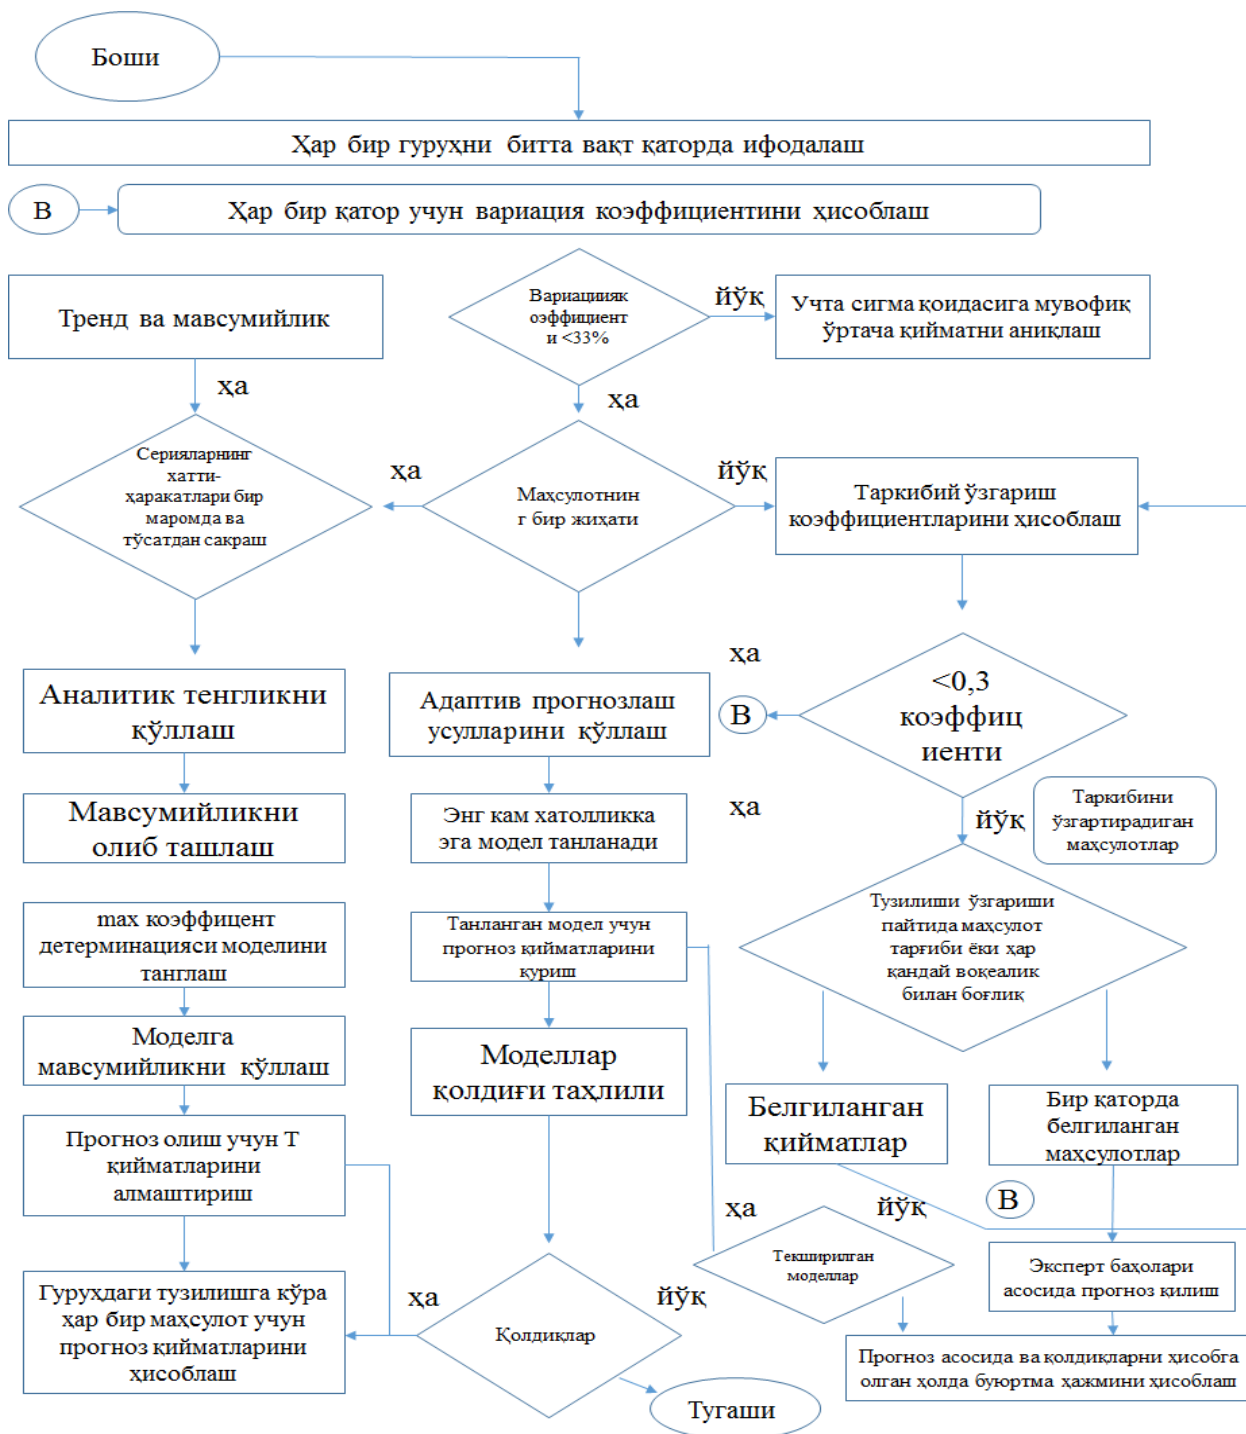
Боши

Ҳар бир гуруҳни битта вақт қаторда ифодалаш

В

Ҳар бир қатор учун вариация коэффициентини ҳисоблаш

Тренд ва мавсумийлик

Вариацияк оэффициент и <33%

йўқ

Учта сигма қоидасига мувофиқ ўртача қийматни аниқлаш

ҳа

ҳа

Сериялар­нинг хатти-ҳаракатлари бир маромда ва тўсатдан сакраш

ҳа

Маҳсулотнин г бир жиҳати

йўқ

Таркибий ўзгариш коэффициентларини ҳисоблаш

ҳа

Аналитик тенгликни қўллаш

Адаптив прогнозлаш усулларини қўллаш

В

<0,3 коэффиц иенти

Мавсумийликни олиб ташлаш

Энг кам хатоликка эга модел танланади

ҳа

йўқ

Таркибини ўзгартирадиган маҳсулотлар

max коэффицент детерминацияси моделини танглаш

Танланган модел учун прогноз қийматларини қуриш

Тузилиши ўзгариши пайтида маҳсулот тарғиби ёки ҳар қандай воқеалик билан боғлиқ

Моделга мавсумийликни қўллаш

Моделлар қолдиғи таҳлили

Белгиланган қийматлар

Бир қаторда белгиланган маҳсулотлар

Прогноз олиш учун Т қийматларини алмаштириш

ҳа

йўқ

В

Текширилган моделлар

Эксперт баҳолари асосида прогноз қилиш

ҳа

йўқ

Гуруҳдаги тузилишга кўра ҳар бир маҳсулот учун прогноз қийматларини ҳисоблаш

Қолдиқлар

Прогноз асосида ва қолдиқларни ҳисобга олган ҳолда буюртма ҳажмини ҳисоблаш

Тугаши